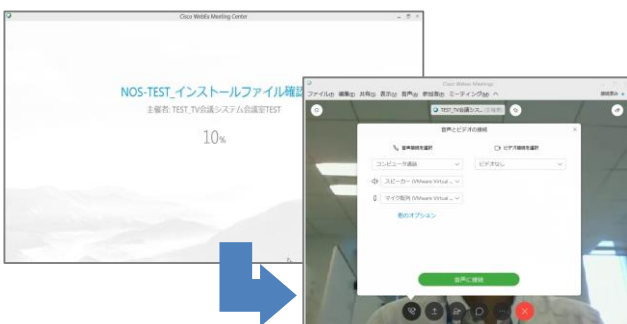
Cisco Webex Meeting Center

NOS-TEST_インストールファイル確認

主催者: TEST_TV会議システム会議室TEST

10%

Cisco Webex Meetings

ファイル(F) 編集(E) 共有(S) 表示(V) 音声(A) 参加者(P) ミーティング(M) ヘ

TEST_TV会議シス...

音声とビデオの接続

音声接続を選択

ビデオ接続を選択

コンピュータ通話

ビデオなし

スピーカー (VMware Virtual ...

マイク配列 (VMware Virtual ...

他のオプション

音声に接続